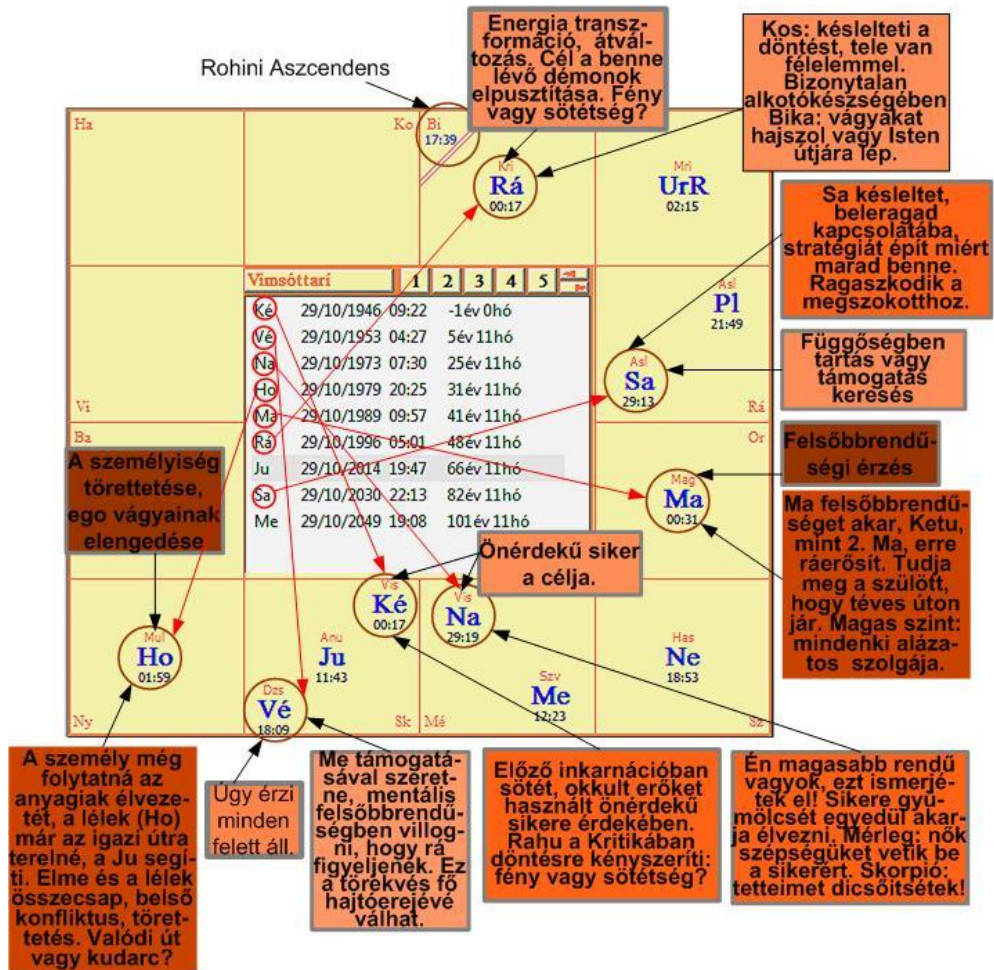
Rohini Aszcendens

Energia transzformáció, átváltozás. Cél a benne lévő démonok elpusztítása. Fény vagy sötétség?

Kos: késlelteti a döntést, tele van félelemmel. Bizonytalan alkotókészségében Bika: vágyakat hajszol vagy Isten útjára lép.

Ha

Ko Bi 17:39

Kri Rá 00:17

Mri UrR 02:15

Sa késleltet, beleragad kapcsolatába, stratégiát épít miért marad benne. Ragaszkodik a megszokotthoz.

Vimsóttari 1 2 3 4 5

| | | |
|---|---|---|
| Ké | 29/10/1946 09:22 | -1év 0hó |
| Vé | 29/10/1953 04:27 | 5év 11hó |
| Na | 29/10/1973 07:30 | 25év 11hó |
| Ho | 29/10/1979 20:25 | 31év 11hó |
| Ma | 29/10/1989 09:57 | 41év 11hó |
| Rá | 29/10/1996 05:01 | 48év 11hó |
| Ju | 29/10/2014 19:47 | 66év 11hó |
| Sa | 29/10/2030 22:13 | 82év 11hó |
| Me | 29/10/2049 19:08 | 101év 11hó |

Asl Pl 21:49

Függőségben tartás vagy támogatás keresés

Asl Sa 29:13

Vi

Rá

Ba

Or

Felsőbbrendűségi érzés

A személyiség törettetése, ego vágyainak elengedése

Mag Ma 00:31

Ma felsőbbrendűséget akar, Ketu, mint 2. Ma, erre ráerősít. Tudja meg a szülött, hogy téves úton jár. Magas szint: mindenki alázatos szolgája.

Önérdekű siker a célja.

Vis Ké 00:17

Vis Na 29:19

Mul Ho 01:59

Anu Ju 11:43

Has Ne 18:53

Szv Me 12:23

Dzs Vé 18:09

Ny

Sk

Mé

Sz

A személy még folytatná az anyagiak élvezetét, a lélek (Ho) már az igazi útra terelné, a Ju segíti. Elme és a lélek összecsap, belső konfliktus, törettetés. Valódi út vagy kudarc?

Úgy érzi minden felett áll.

Me támogatásával szeretne, mentális felsőbbrendűségben villogni, hogy rá figyeljenek. Ez a törekvés fő hajtóerejévé válhat.

Előző inkarnációban sötét, okkult erőket használt önérdekű sikere érdekében. Rahu a Kritikában döntésre kényszeríti: fény vagy sötétség?

Én magasabb rendű vagyok, ezt ismerjétek el! Sikere gyümölcsét egyedül akarja élvezni. Mérleg: nők szépségüket vetik be a sikerért. Skorpió: tetteimet dicsőítsétek!